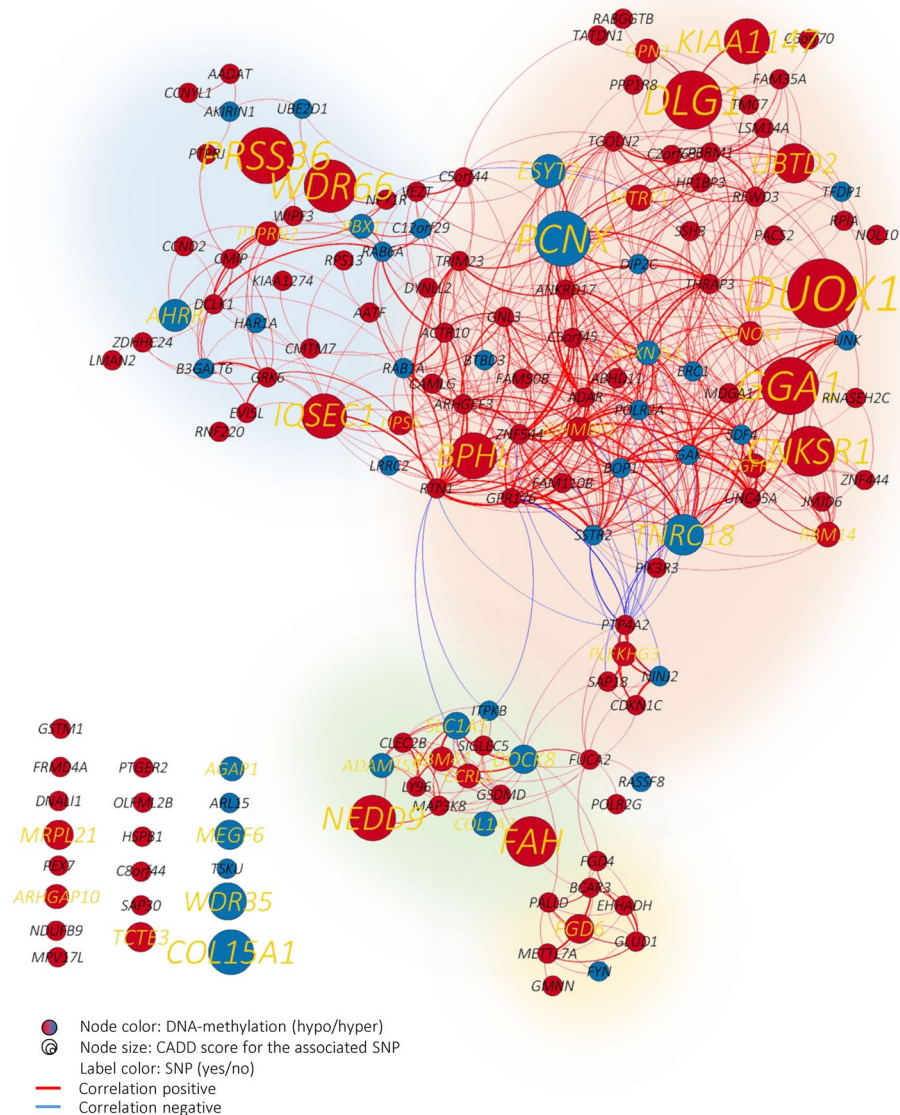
RABGGTB
TATDN1
OPN3
KIAA1147
C6orf70
PPP1R8
DLG1
FAM35A
TMX7
AADAT
CCNYL1
AMBRIN1
UBE2D1
LSM14A
PRSS36
TGOLN2
C20orf
TBRM1
UBTD2
WDR66
C5orf44
ESYT2
HP1BP3
TFDP1
NR1D1
RFWD3
RPIA
WIPF3
FBXL
C12orf29
NOL10
PTPRE
VEZT
PCNX
SSH3
PACS2
CCND2
CMIP
RAB6A
RPS13
TRIM23
DIP2C
KIAA1274
ANKRD17
THRAP3
DUOX1
DYNLL2
AHRR
DCLK1
HAP1A
AATF
GNL3
C5orf45
ACTR10
LNK
ZDHHC24
BTBD3
ERC1
LMAN2
CMTM7
RAB1A
FAM90B
ABHD11
B3GALT6
CAMLG
GGA1
RNASEH2C
GRK6
ADAR
EVI5L
ARHGEF3
POLR3A
MUGA1
IQSEC1
RNF220
ZNF644
SDF4L
CNKSR1
BPHL
GAK
ZNF844
BOP1
LRRC2
FAM120B
RTN1
GPR176
UNC45A
JMJD6
SSTR2
TNRC18
RBM14
PIK3R3
PTP4A2
PLEKHG3
NINJ2
SAP18
CDKN1C
ITPKB
GSTM1
CLEC2B
SIGLEC5
FOCR8
FUCA2
FRMD4A
PTGER2
AGAP1
ADAM
LY96
RASSF8
DNAJI1
OLFML2B
ARL15
MAP3K8
GSDMD
POLR2G
NEDD9
MRPL21
HSPB1
MEGF6
COL1
FAH
PEX7
C8orf44
TSKU
FGD4
BCAR3
ARHGAP10
SAP30
WDR35
PALLD
EHHADH
FGD6
NDUFB9
TCTE3
GLUD1
MRPL17L
COL15A1
METTL7A
FYN
GMNN

Node color: DNA-methylation (hypo/hyper)
Node size: CADD score for the associated SNP
Label color: SNP (yes/no)
Correlation positive
Correlation negative